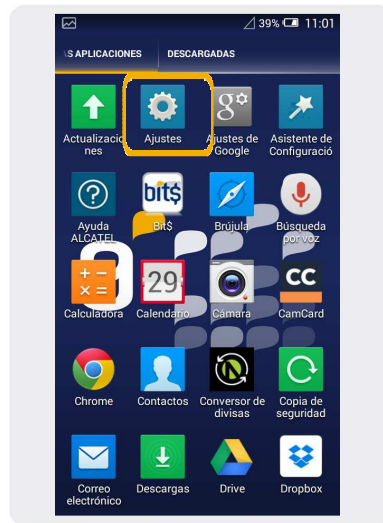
39% 11:01

S APLICACIONES DESCARGADAS

Actualizaciones

Ajustes

g+

Ajustes de Google

Asistente de Configuració

?

Ayuda ALCATEL

bit$

Bit$

Brújula

Búsqueda por voz

+ −
× =

Calculadora

29

Calendario

Cámara

CC

CamCard

Chrome

Contactos

Conversor de divisas

Copia de seguridad

Correo electrónico

Descargas

Drive

Dropbox